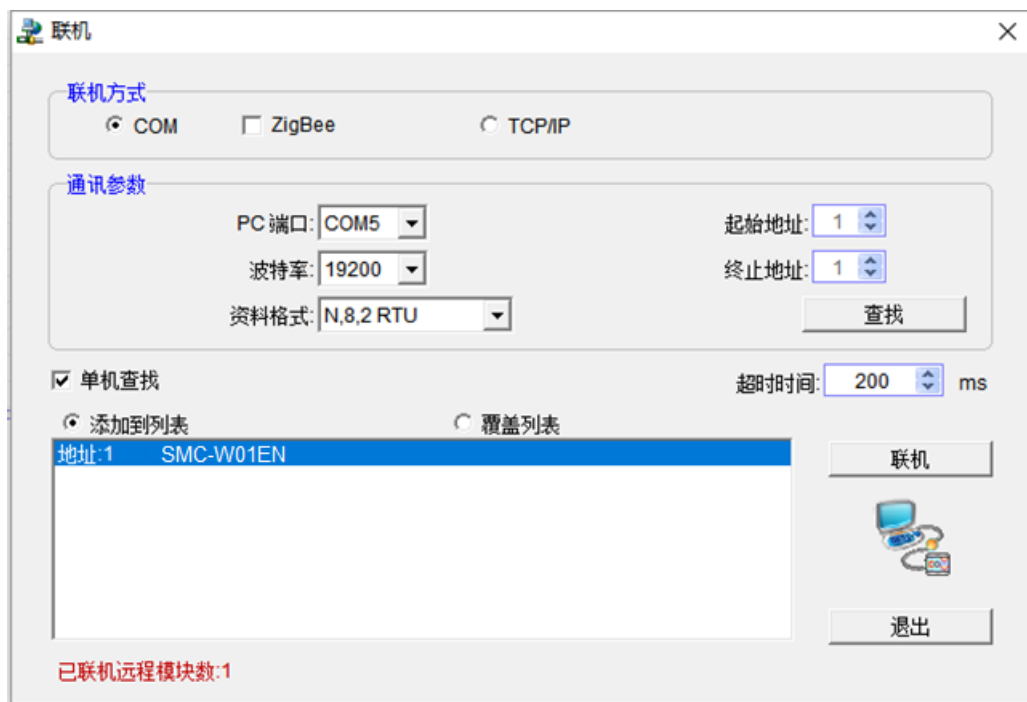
联机

联机方式
COM
ZigBee
TCP/IP

通讯参数
PC 端口: COM5
波特率: 19200
资料格式: N,8,2 RTU
起始地址: 1
终止地址: 1
查找

单机查找
超时时间: 200 ms

添加到列表
覆盖列表

地址:1 SMC-W01EN

联机
退出

已联机远程模块数:1